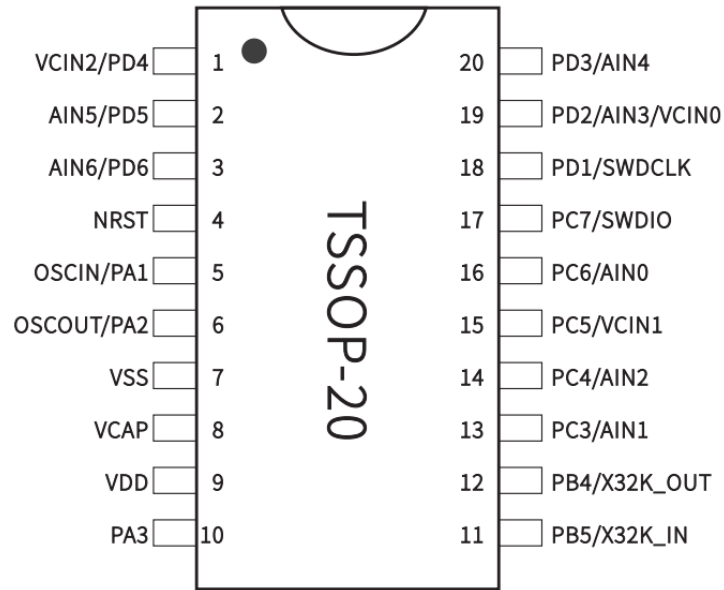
VCIN2/PD4 1
AIN5/PD5 2
AIN6/PD6 3
NRST 4
OSCIN/PA1 5
OSCOUT/PA2 6
VSS 7
VCAP 8
VDD 9
PA3 10

TSSOP-20

20 PD3/AIN4
19 PD2/AIN3/VCIN0
18 PD1/SWDCLK
17 PC7/SWDIO
16 PC6/AIN0
15 PC5/VCIN1
14 PC4/AIN2
13 PC3/AIN1
12 PB4/X32K_OUT
11 PB5/X32K_IN